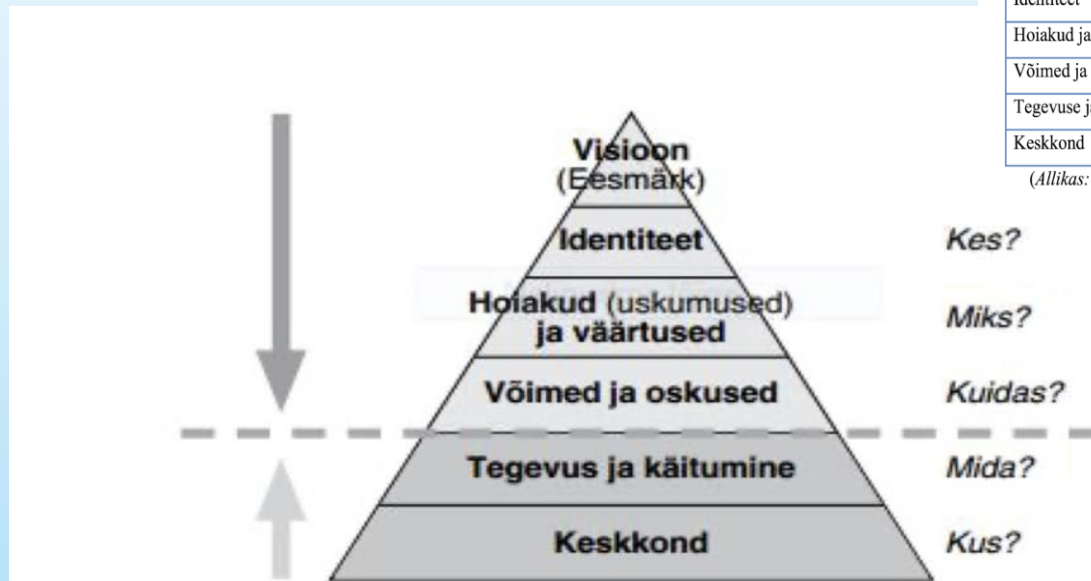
Identiteet
Hoiakud ja
Võimed ja
Tegevuse j
Keskkond
(Allikas:

Visioon
(Eesmärk)

Identiteet

Hoiakud (uskumused) ja väärtused

Võimed ja oskused

Tegevus ja käitumine

Keskkond

Kes?

Miks?

Kuidas?

Mida?

Kus?